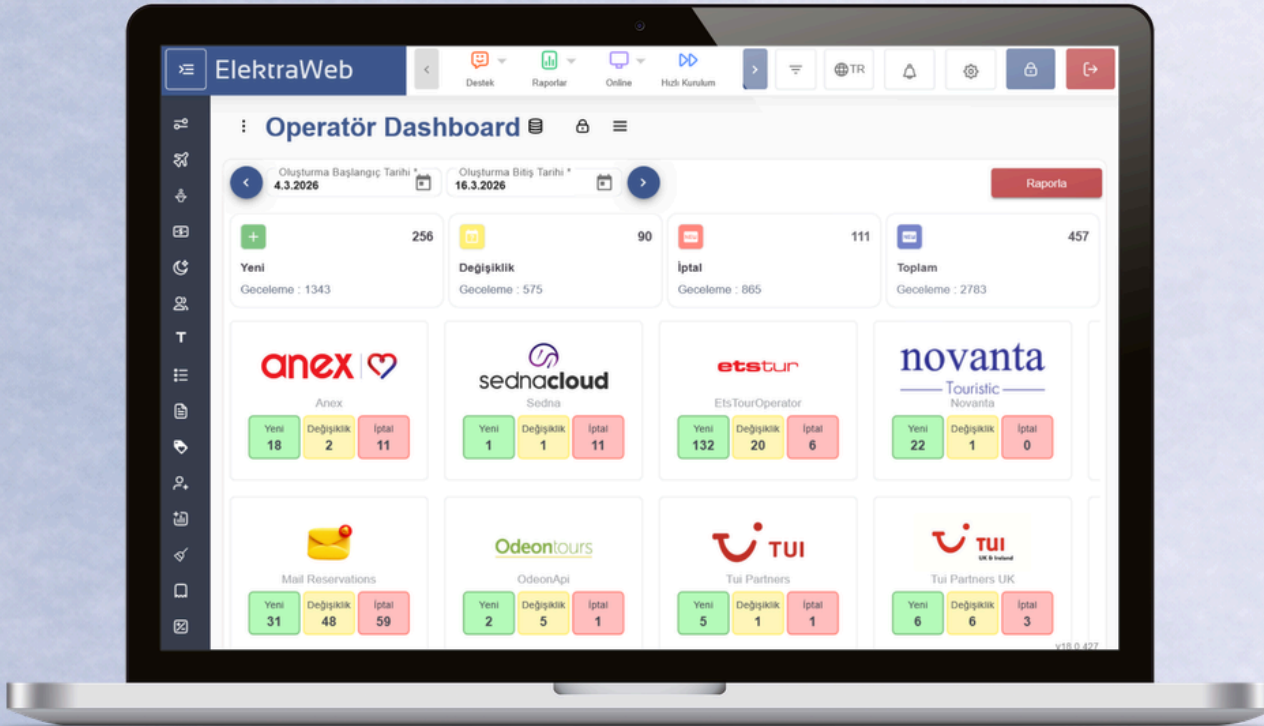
ElektraWeb

Destek Raporlar Online Hızlı Kurulum

TR

Operatör Dashboard

Oluşturma Başlangıç Tarihi *
4.3.2026

Oluşturma Bitiş Tarihi *
16.3.2026

Raporla

256
Yeni
Geceleme : 1343

90
Değişiklik
Geceleme : 575

111
İptal
Geceleme : 865

457
Toplam
Geceleme : 2783

anex
Anex
Yeni 18 | Değişiklik 2 | İptal 11

sednacloud
Sedna
Yeni 1 | Değişiklik 1 | İptal 11

etstur
EtsTourOperator
Yeni 132 | Değişiklik 20 | İptal 6

novanta
Touristic
Novanta
Yeni 22 | Değişiklik 1 | İptal 0

Mail Reservations
Yeni 31 | Değişiklik 48 | İptal 59

Odeontours
OdeonApi
Yeni 2 | Değişiklik 5 | İptal 1

TUI
Tui Partners
Yeni 5 | Değişiklik 1 | İptal 1

TUI
UK & Ireland
Tui Partners UK
Yeni 6 | Değişiklik 6 | İptal 3

v18.0.427